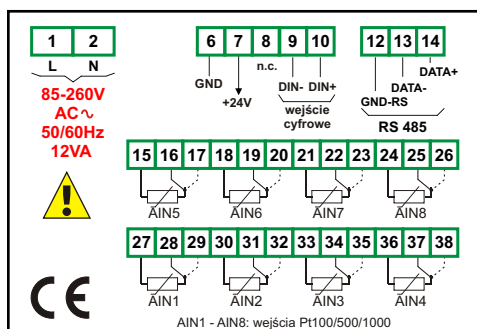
1 2
L N
85-260V
AC∿
50/60Hz
12VA

6 7 8 9 10
GND
+24V
n.c.
DIN- DIN+
wejście cyfrowe

12 13 14
GND-RS
DATA-
DATA+
RS 485

15 16 17 18 19 20 21 22 23 24 25 26
AIN5 AIN6 AIN7 AIN8

27 28 29 30 31 32 33 34 35 36 37 38
AIN1 AIN2 AIN3 AIN4

CE

AIN1 - AIN8: wejścia Pt100/500/1000